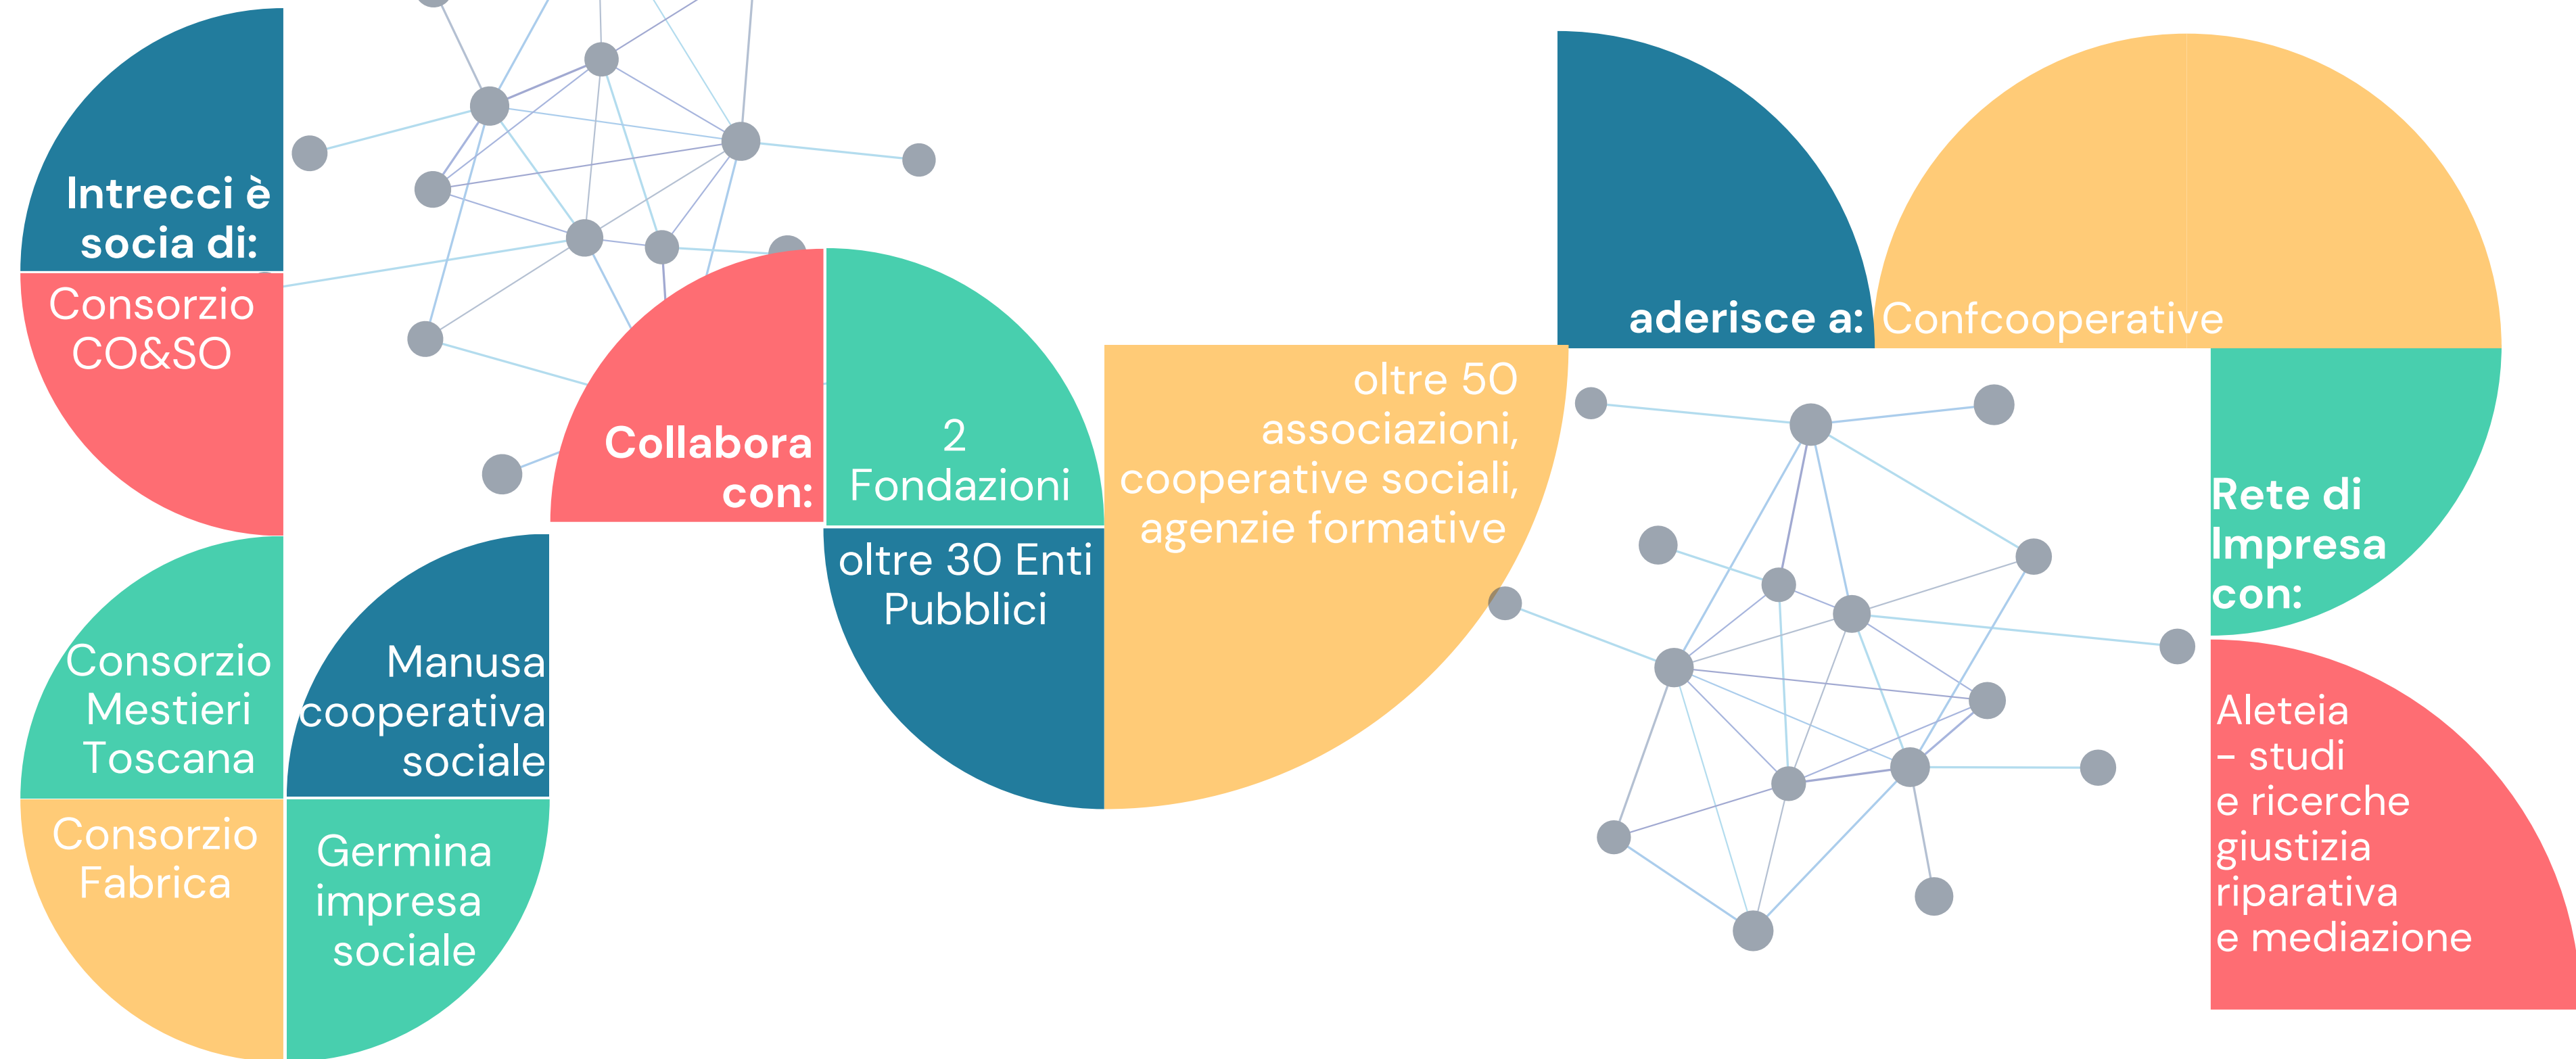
Intrecci è socia di:

Consorzio CO&SO

Consorzio Mestieri Toscana

Consorzio Fabrica

Manusa cooperativa sociale

Germina impresa sociale

Collabora con:

2 Fondazioni

oltre 30 Enti Pubblici

oltre 50 associazioni, cooperative sociali, agenzie formative

aderisce a:

Confcooperative

Rete di Impresa con:

Aleteia – studi e ricerche giustizia riparativa e mediazione